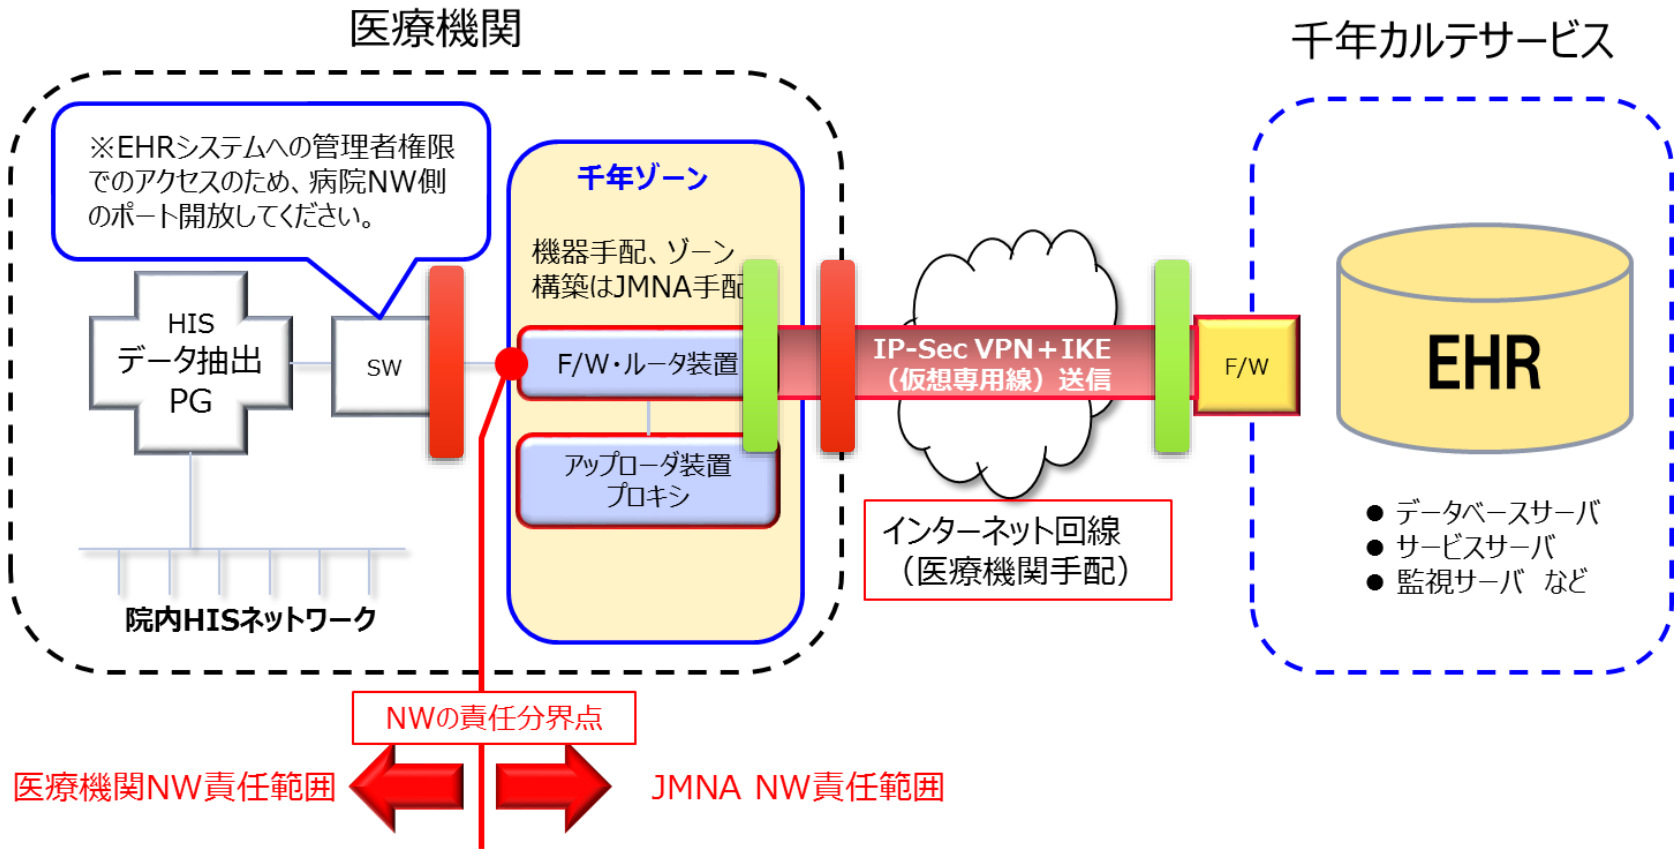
医療機関

千年カルテサービス

※EHRシステムへの管理者権限でのアクセスのため、病院NW側のポート開放してください。

千年ゾーン

機器手配、ゾーン構築はJMNA手配

HIS
データ抽出
PG

SW

F/W・ルータ装置

アップローダ装置
プロキシ

IP-Sec VPN＋IKE
（仮想専用線）送信

F/W

EHR

院内HISネットワーク

インターネット回線
（医療機関手配）

● データベースサーバ
● サービスサーバ
● 監視サーバ　など

NWの責任分界点

医療機関NW責任範囲

JMNA NW責任範囲